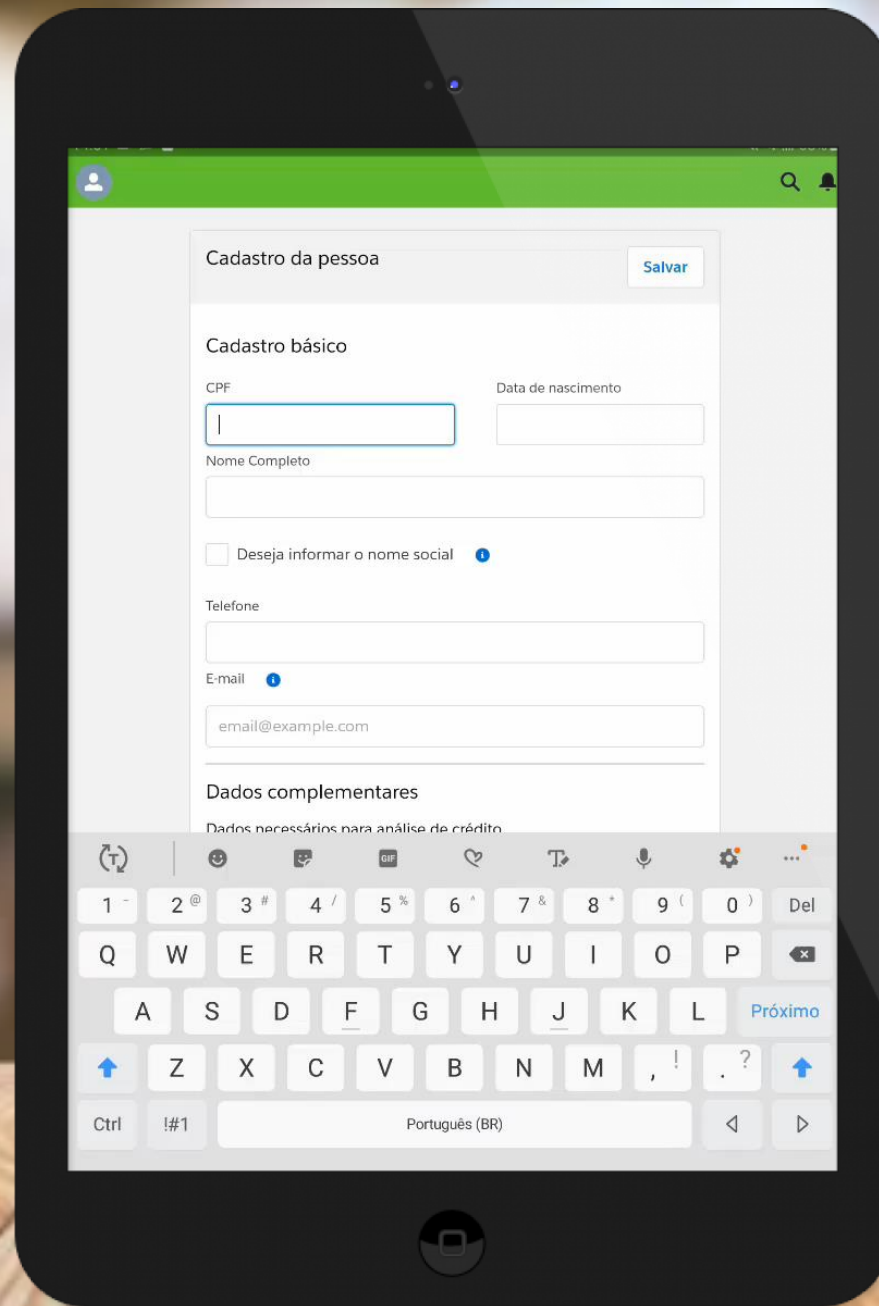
Cadastro da pessoa

Salvar

Cadastro básico

CPF

Data de nascimento

Nome Completo

Deseja informar o nome social

Telefone

E-mail

email@example.com

Dados complementares

Dados necessários para análise de crédito

GIF

1 - 2 @ 3 # 4 / 5 % 6 ^ 7 & 8 * 9 ( 0 ) Del

Q W E R T Y U I O P

A S D F G H J K L Próximo

Z X C V B N M , ! . ?

Ctrl !#1 Português (BR)